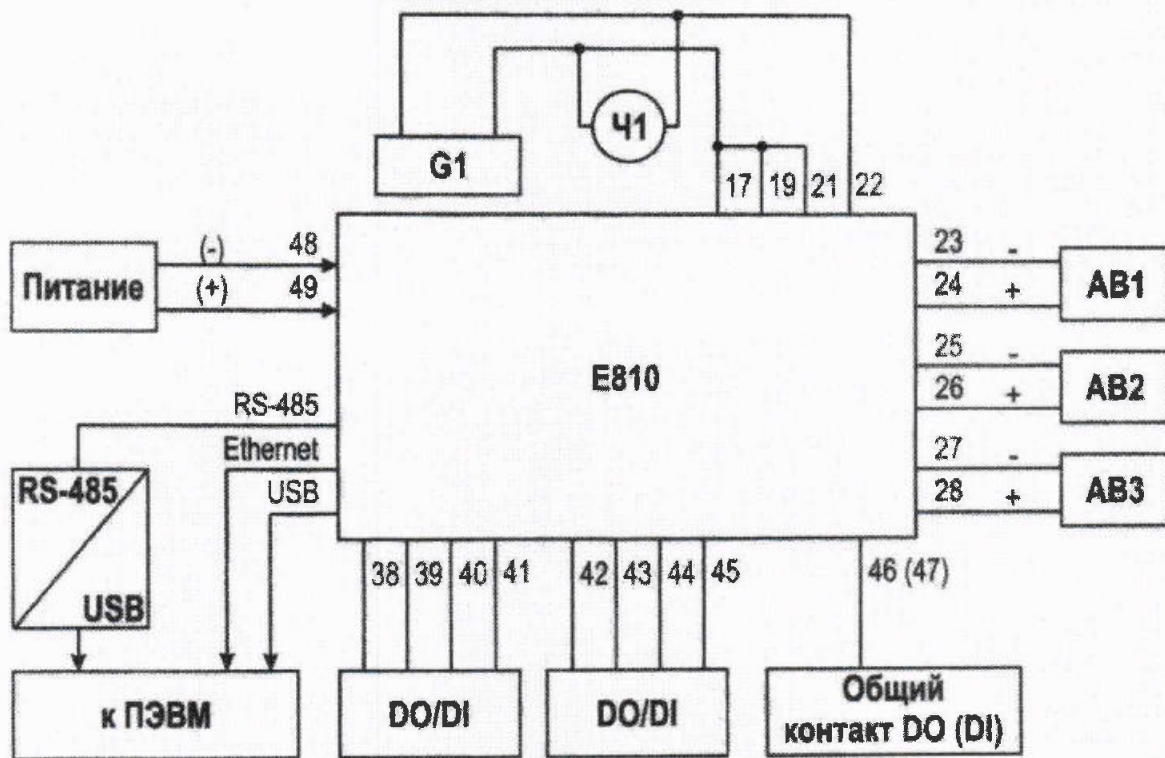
G1

Ч1

17 19 21 22

Питание

(-) 48

(+) 49

E810

23 -

24 +

AB1

25 -

26 +

AB2

27 -

28 +

AB3

RS-485

Ethernet

USB

RS-485

USB

38 39 40 41

42 43 44 45

46 (47)

к ПЭВМ

DO/DI

DO/DI

Общий контакт DO (DI)